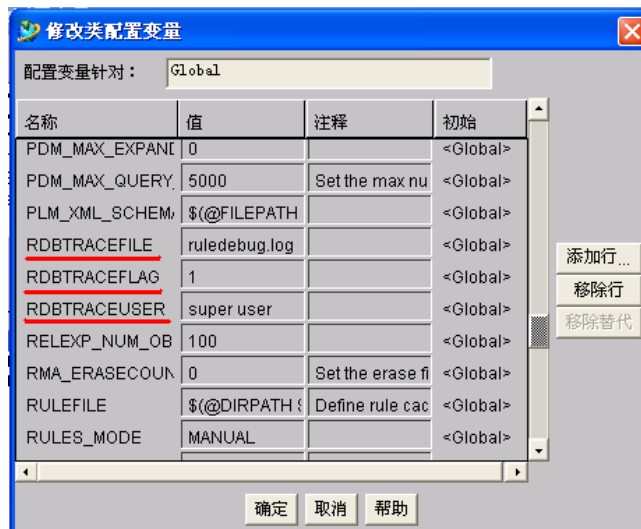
修改类配置变量

配置变量针对： Global

| 名称 | 值 | 注释 | 初始 |
|---|---|---|---|
| PDM_MAX_EXPANI | 0 | | <Global> |
| PDM_MAX_QUERY | 5000 | Set the max nu | <Global> |
| PLM_XML_SCHEM | $(@FILEPATH | | <Global> |
| RDBTRACEFILE | ruledebug.log | | <Global> |
| RDBTRACEFLAG | 1 | | <Global> |
| RDBTRACEUSER | super user | | <Global> |
| RELEXP_NUM_OB | 100 | | <Global> |
| RMA_ERASECOUN | 0 | Set the erase fi | <Global> |
| RULEFILE | $(@DIRPATH | Define rule cac | <Global> |
| RULES_MODE | MANUAL | | <Global> |

添加行...
移除行
移除替代

确定 取消 帮助